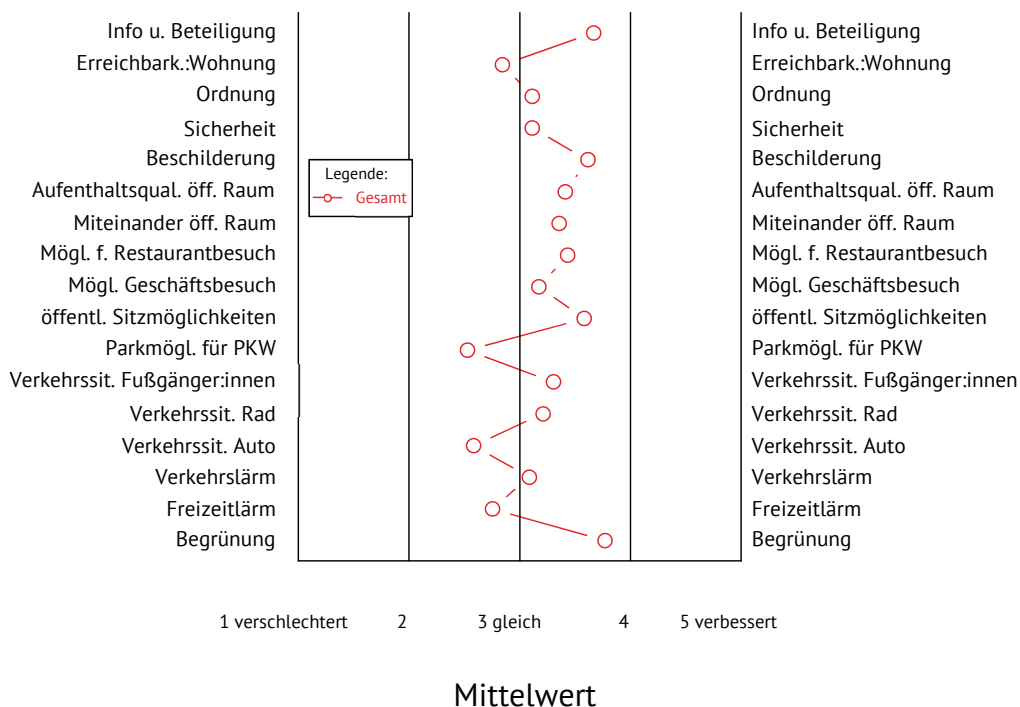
Info u. Beteiligung
Erreichbark.:Wohnung
Ordnung
Sicherheit
Beschilderung
Aufenthaltsqual. öff. Raum
Miteinander öff. Raum
Mögl. f. Restaurantbesuch
Mögl. Geschäftsbesuch
öffentl. Sitzmöglichkeiten
Parkmögl. für PKW
Verkehrssit. Fußgänger:innen
Verkehrssit. Rad
Verkehrssit. Auto
Verkehrslärm
Freizeitlärm
Begrünung

Legende:
Gesamt

Info u. Beteiligung
Erreichbark.:Wohnung
Ordnung
Sicherheit
Beschilderung
Aufenthaltsqual. öff. Raum
Miteinander öff. Raum
Mögl. f. Restaurantbesuch
Mögl. Geschäftsbesuch
öffentl. Sitzmöglichkeiten
Parkmögl. für PKW
Verkehrssit. Fußgänger:innen
Verkehrssit. Rad
Verkehrssit. Auto
Verkehrslärm
Freizeitlärm
Begrünung

1 verschlechtert 2 3 gleich 4 5 verbessert

Mittelwert